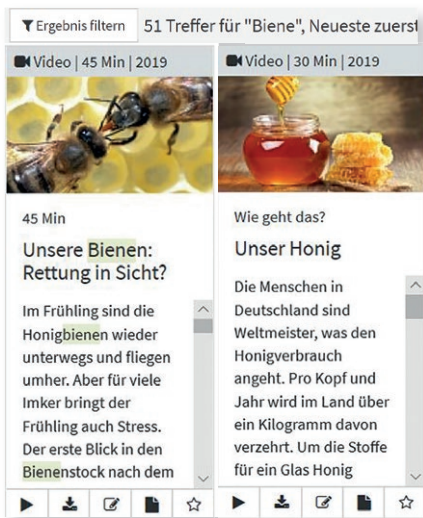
Ergebnis filtern 51 Treffer für "Biene", Neueste zuerst

Video | 45 Min | 2019

45 Min

Unsere Bienen: Rettung in Sicht?

Im Frühling sind die Honigbienen wieder unterwegs und fliegen umher. Aber für viele Imker bringt der Frühling auch Stress. Der erste Blick in den Bienenstock nach dem

Video | 30 Min | 2019

Wie geht das?

Unser Honig

Die Menschen in Deutschland sind Weltmeister, was den Honigverbrauch angeht. Pro Kopf und Jahr wird im Land über ein Kilogramm davon verzehrt. Um die Stoffe für ein Glas Honig